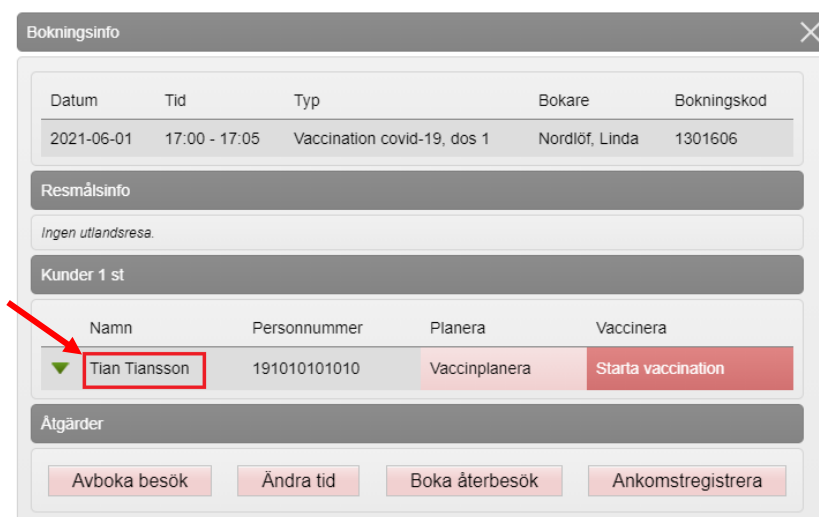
Bokningsinfo

| Datum | Tid | Typ | Bokare | Bokningskod |
|---|---|---|---|---|
| 2021-06-01 | 17:00 - 17:05 | Vaccination covid-19, dos 1 | Nordlöf, Linda | 1301606 |

Resmålsinfo

Ingen utlandsresa.

Kunder 1 st

| Namn | Personnummer | Planera | Vaccinera |
|---|---|---|---|
| Tian Tiansson | 191010101010 | Vaccinplanera | Starta vaccination |

Åtgärder

Avboka besök
Ändra tid
Boka återbesök
Ankomstregistrera